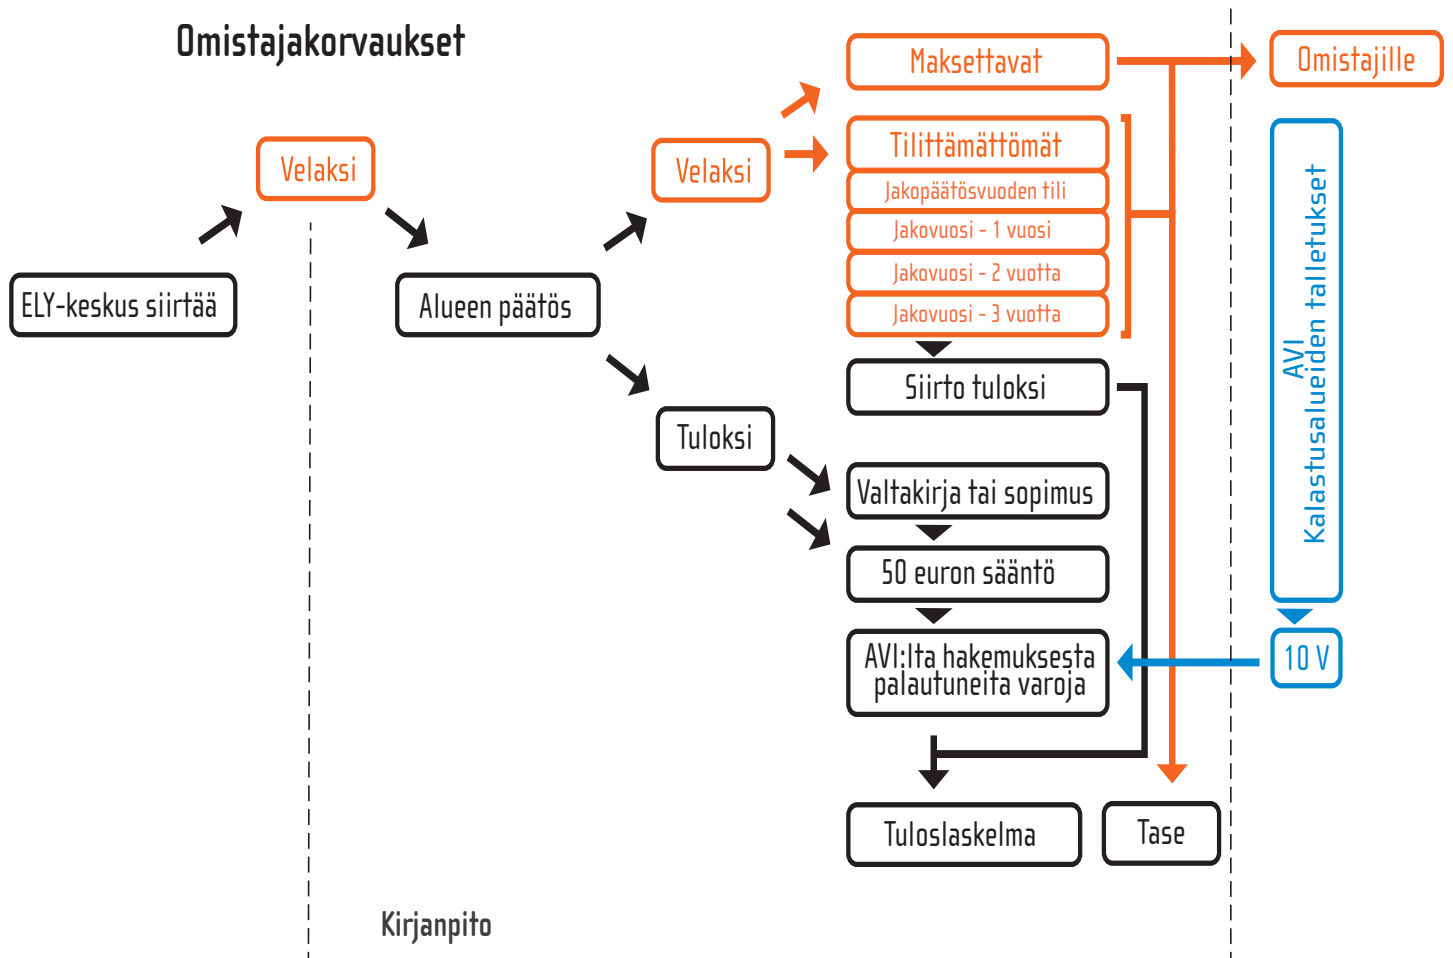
Omistajakorvaukset

ELY-keskus siirtää

Velaksi

Alueen päätös

Velaksi

Tuloksi

Maksettavat

Omistajille

Tilittämättömät

Jakopäätösvuoden tili

Jakovuosi - 1 vuosi

Jakovuosi - 2 vuotta

Jakovuosi - 3 vuotta

Siirto tuloksi

Valtakirja tai sopimus

50 euron sääntö

AVI:lta hakemuksesta palautuneita varoja

AVI
Kalastusalueiden talletukset

10 V

Tuloslaskelma

Tase

Kirjanpito